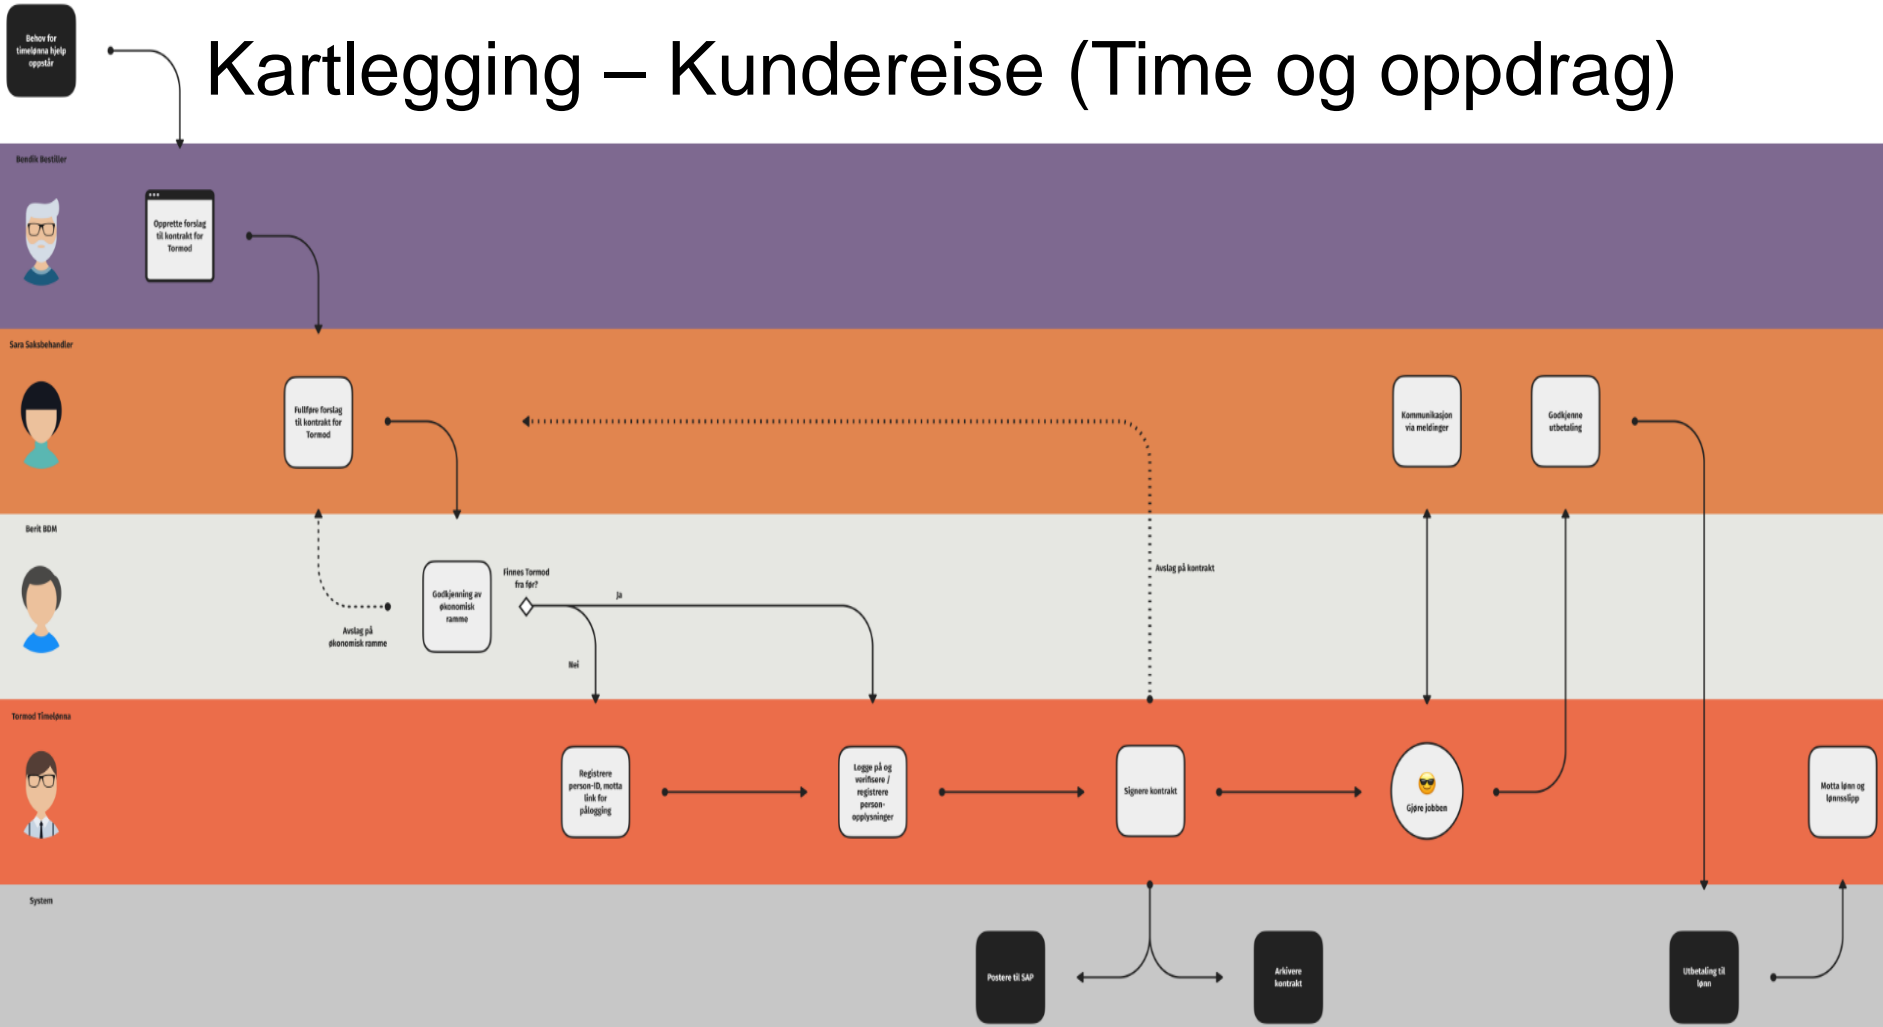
Behov for timelønna hjelp oppstår

Kartlegging – Kundereise (Time og oppdrag)

Bendik Bestiller

Opprette forslag til kontrakt for Tormod

Sara Saksbehandler

Fullføre forslag til kontrakt for Tormod

Kommunikasjon via meldinger

Godkjenne utbetaling

Berit BDM

Godkjenning av økonomisk ramme

Finnes Tormod fra før?

Ja

Nei

Avslag på økonomisk ramme

Avslag på kontrakt

Tormod Timelønna

Registrere person-ID, motta link for pålogging

Logge på og verifisere / registrere person-opplysninger

Signere kontrakt

Gjøre jobben

Motta lønn og lønnsslipp

System

Postere til SAP

Arkivere kontrakt

Utbetaling til lønn